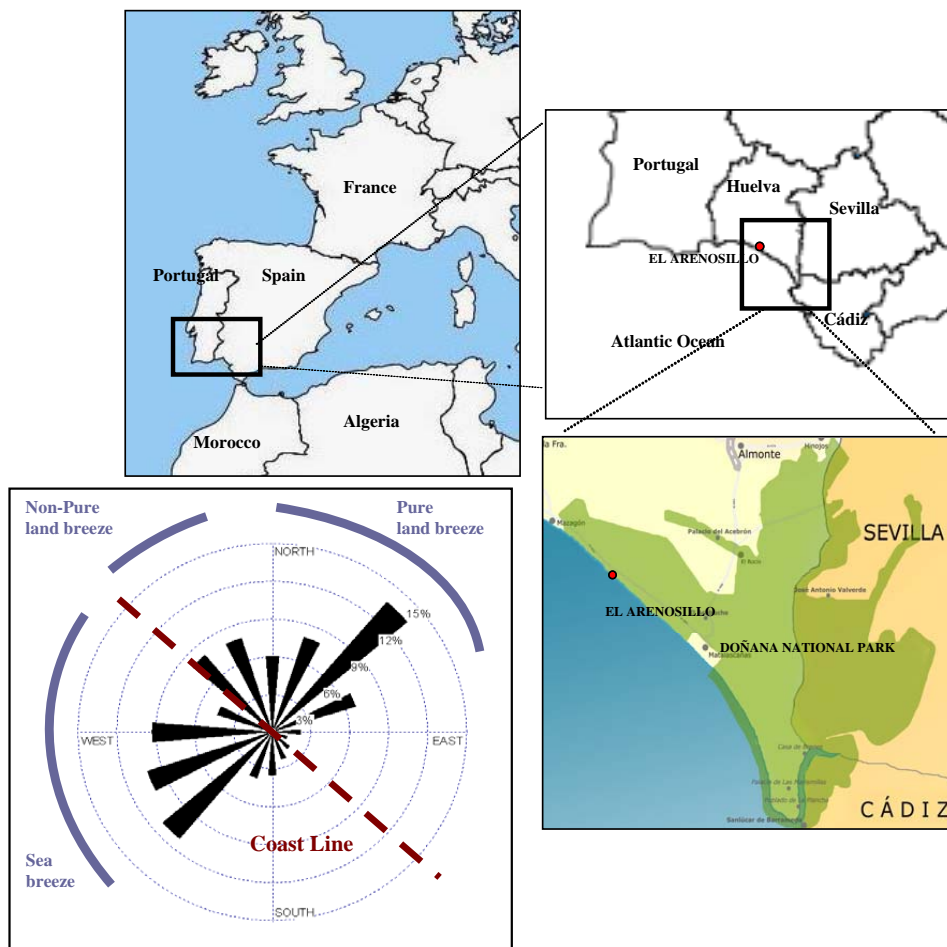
France

Portugal

Spain

Algeria

Morocco

Portugal

Huelva

Sevilla

EL ARENOSILLO

Cádiz

Atlantic Ocean

Non-Pure land breeze

Pure land breeze

NORTH

15%

12%

9%

6%

3%

WEST

EAST

Coast Line

Sea breeze

SOUTH

a Fra.

Almonte

Hinojos

Mazagón

Palacio del Acebrón

El Rocío

José Antonio Valverde

SEVILLA

EL ARENOSILLO

Matalascañas

DOÑANA NATIONAL PARK

Casa de Brenes

Palacio de Las Marismillas

Poblado de La Plancha

Sanlúcar de Barrameda

CÁDIZ